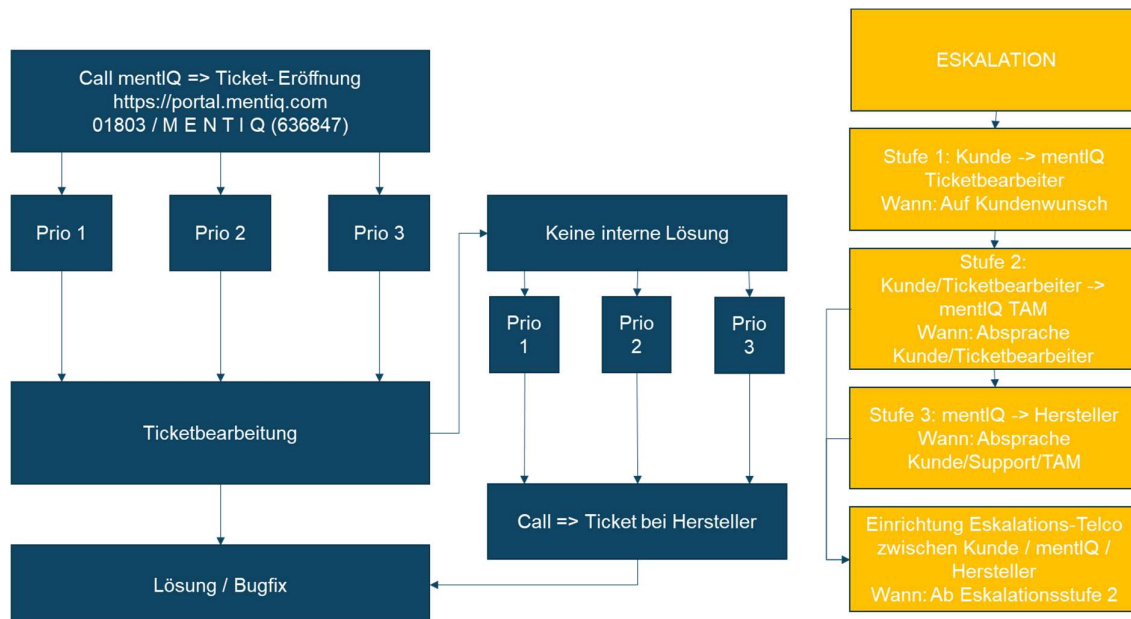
Call mentIQ => Ticket- Eröffnung
https://portal.mentiq.com
01803 / M E N T I Q (636847)

Prio 1

Prio 2

Prio 3

Ticketbearbeitung

Lösung / Bugfix

Keine interne Lösung

Prio 1

Prio 2

Prio 3

Call => Ticket bei Hersteller

ESKALATION

Stufe 1: Kunde -> mentIQ Ticketbearbeiter
Wann: Auf Kundenwunsch

Stufe 2:
Kunde/Ticketbearbeiter -> mentIQ TAM
Wann: Absprache Kunde/Ticketbearbeiter

Stufe 3: mentIQ -> Hersteller
Wann: Absprache Kunde/Support/TAM

Einrichtung Eskalations-Telco zwischen Kunde / mentIQ / Hersteller
Wann: Ab Eskalationsstufe 2